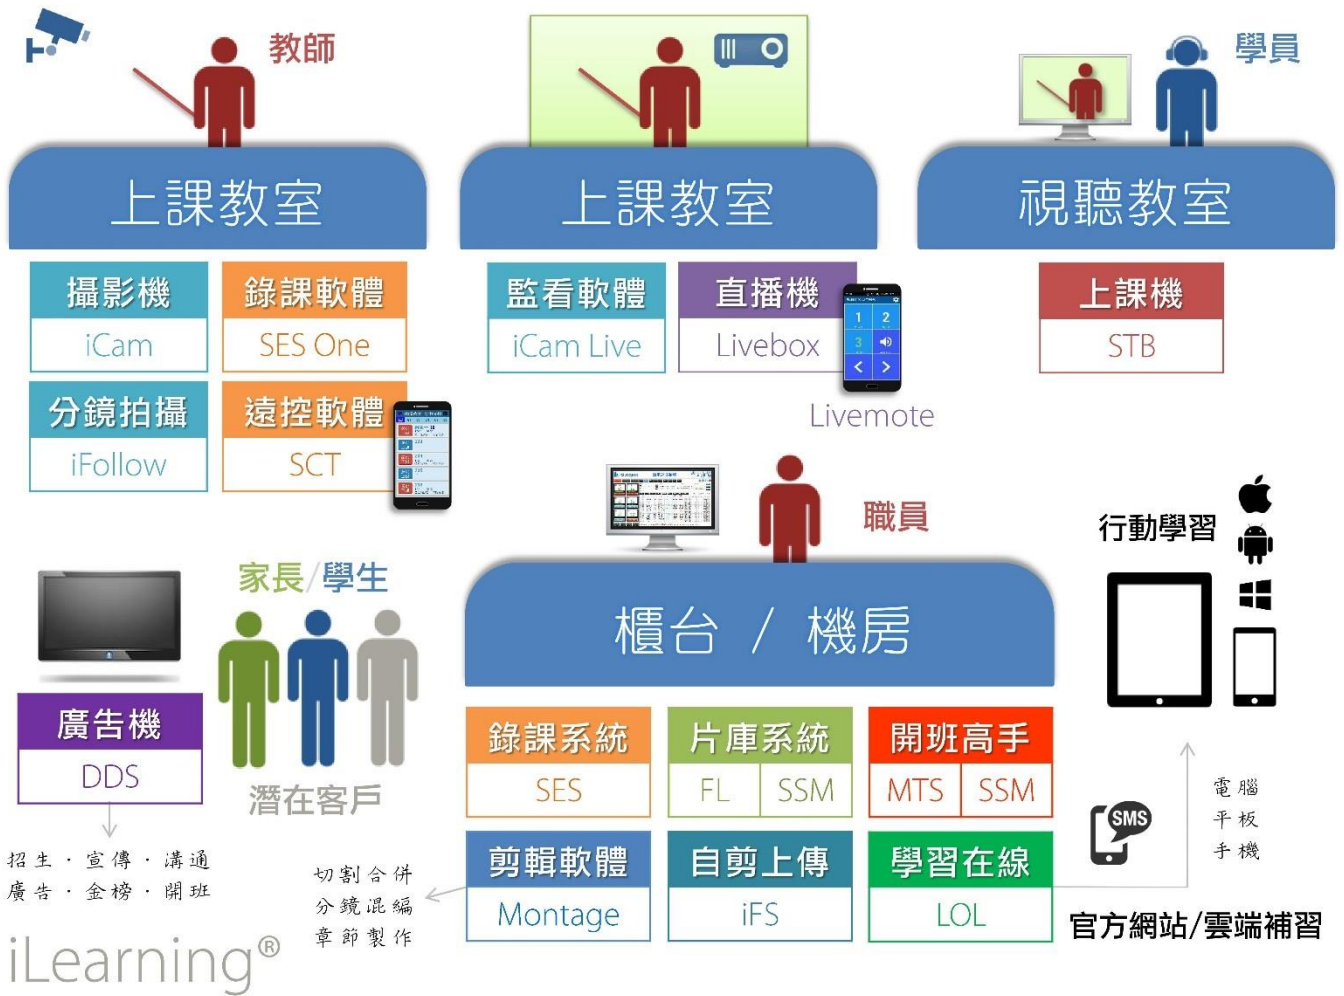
教師

上課教室

攝影機
iCam

錄課軟體
SES One

分鏡拍攝
iFollow

遠控軟體
SCT

上課教室

監看軟體
iCam Live

直播機
Livebox

1 2 3 < >

Livemote

學員

視聽教室

上課機
STB

職員

櫃台 / 機房

錄課系統
SES

片庫系統
FL SSM

開班高手
MTS SSM

剪輯軟體
Montage

自剪上傳
iFS

學習在線
LOL

家長/學生

潛在客戶

廣告機
DDS

招生・宣傳・溝通
廣告・金榜・開班

切割合併
分鏡混編
章節製作

行動學習

SMS

電腦
平板
手機

官方網站/雲端補習

iLearning®